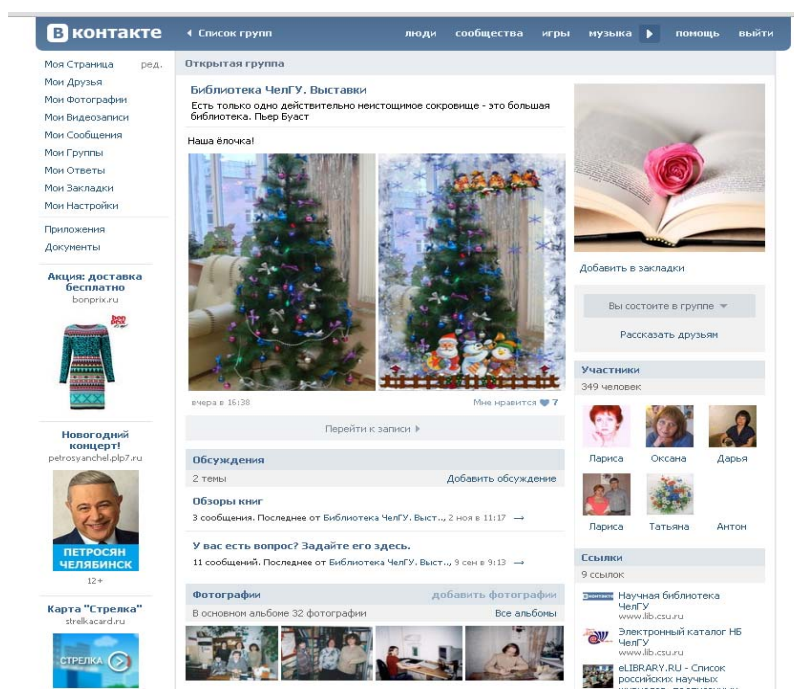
В контакте
◂ Список групп
люди сообщества игры музыка ▸ помощь выйти

Моя Страница ред.
Мои Друзья
Мои Фотографии
Мои Видеозаписи
Мои Сообщения
Мои Группы
Мои Ответы
Мои Закладки
Мои Настройки
Приложения
Документы

Акция: доставка бесплатно
bonprix.ru

Новогодний концерт!
petrosyanchel.plp7.ru
ПЕТРОСЯН ЧЕЛЯБИНСК
12+

Карта "Стрелка"
strelkacard.ru
СТРЕЛКА

Открытая группа

Библиотека ЧелГУ. Выставки
Есть только одно действительно неистощимое сокровище - это большая библиотека. Пьер Буаст

Наша ёлочка!

вчера в 16:38
Мне нравится 7

Перейти к записи ▸

Обсуждения
2 темы
Добавить обсуждение

Обзоры книг
3 сообщения. Последнее от Библиотека ЧелГУ. Выст.., 2 ноя в 11:17

У вас есть вопрос? Задайте его здесь.
11 сообщений. Последнее от Библиотека ЧелГУ. Выст.., 9 сен в 9:13

Фотографии
добавить фотографии
В основном альбоме 32 фотографии
Все альбомы

Добавить в закладки

Вы состоите в группе

Рассказать друзьям

Участники
349 человек
Лариса Оксана Дарья
Лариса Татьяна Антон

Ссылки
9 ссылок
Научная библиотека ЧелГУ
www.lib.csu.ru
Электронный каталог НБ ЧелГУ
www.lib.csu.ru
eLIBRARY.RU - Список российских научных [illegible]